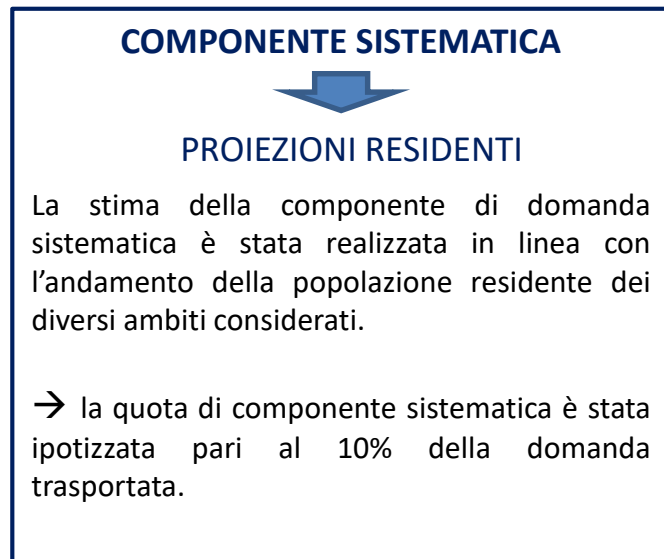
COMPONENTE SISTEMATICA

PROIEZIONI RESIDENTI

La stima della componente di domanda sistematica è stata realizzata in linea con l'andamento della popolazione residente dei diversi ambiti considerati.

→ la quota di componente sistematica è stata ipotizzata pari al 10% della domanda trasportata.